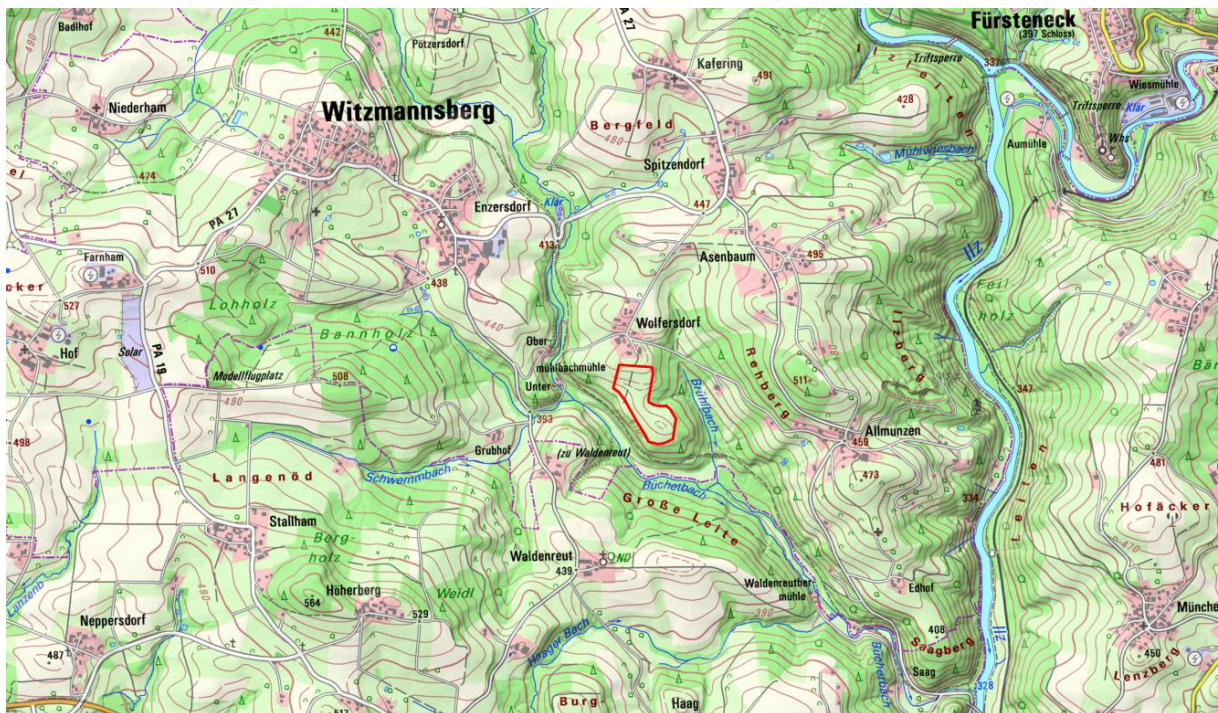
Badlhof
442
Pötzersdorf
PA 27
Kafering
491
Fürsteneck
(397 Schloss)
Triftsperre
337
Wiesmühle
Triftsperre
Klär
Whs
428
Ilzleiten
Niederham
Witzmannsberg
Bergfeld
480
Spitzendorf
Mühlwiesbach
Aumühle
474
Enzersdorf
Klär
447
PA 27
413
Asenbaum
495
Ilz
Farnham
510
438
cker
527
Lohholz
Feilholz
Bannholz
440
Wolfersdorf
Hof
Solar
PA 19
Ober
mühlbachmühle
Rehberg
Ilzberg
Modellflugplatz
508
Unter
Bruhbach
511
347
490
353
Allmunzen
458
498
Grubhof
(zu Waldenreut)
473
481
Langenöd
Schwemmbach
Buchetbach
Hofäcker
Große Leite
334
Leiten
Stallham
Berg-
holz
Waldenreut
439
ND
Waldenreuther-
mühle
Edhof
Weidl
Höherberg
564
529
390
408
Neppersdorf
Lanzenb
487
Saagberg
München
450
Haager Bach
Buchetbach
Ilz
Saag
Burg
Haag
328
Lenzberg